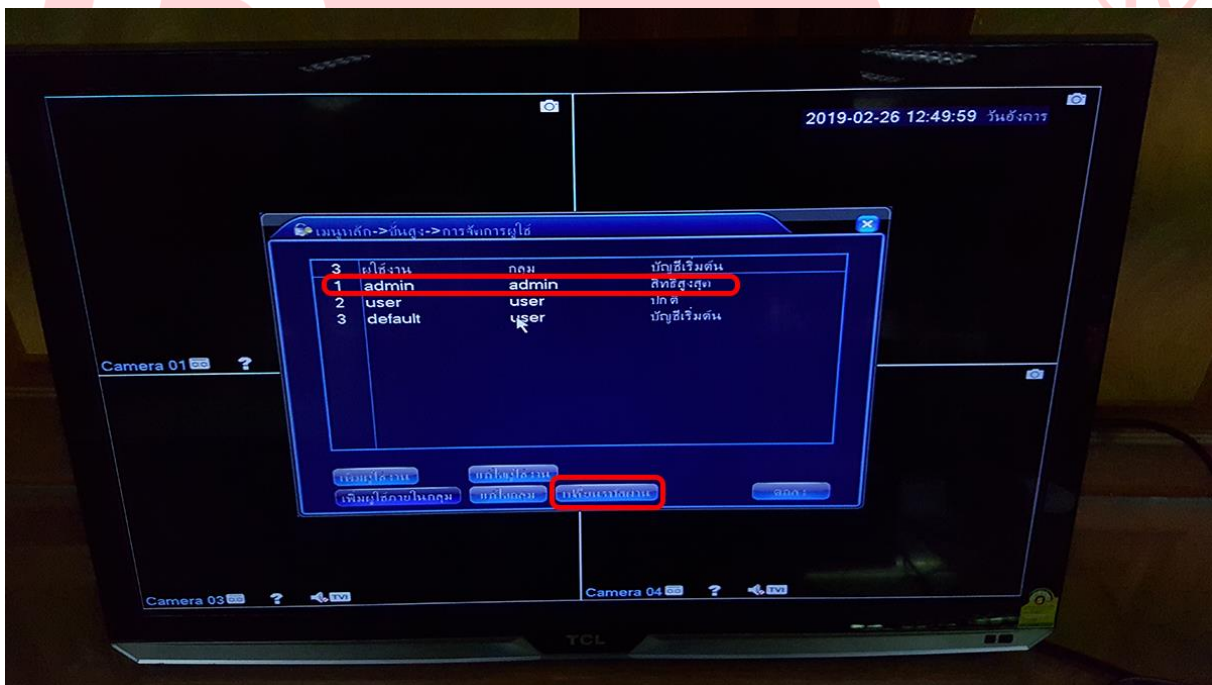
2019-02-26 12:49:59 วันอังคาร

เมนูหลัก->ขั้นสูง->การจัดการผู้ใช้

| 3 | ผู้ใช้งาน | กลุ่ม | บัญชีเริ่มต้น |
|---|---|---|---|
| 1 | admin | admin | สิทธิสูงสุด |
| 2 | user | user | ปกติ |
| 3 | default | user | บัญชีเริ่มต้น |

เพิ่มผู้ใช้งาน
แก้ไขผู้ใช้งาน
เพิ่มผู้ใช้ภายในกลุ่ม
แก้ไขกลุ่ม
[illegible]
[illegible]

Camera 01
Camera 03
Camera 04
TVI
TVI
TCL